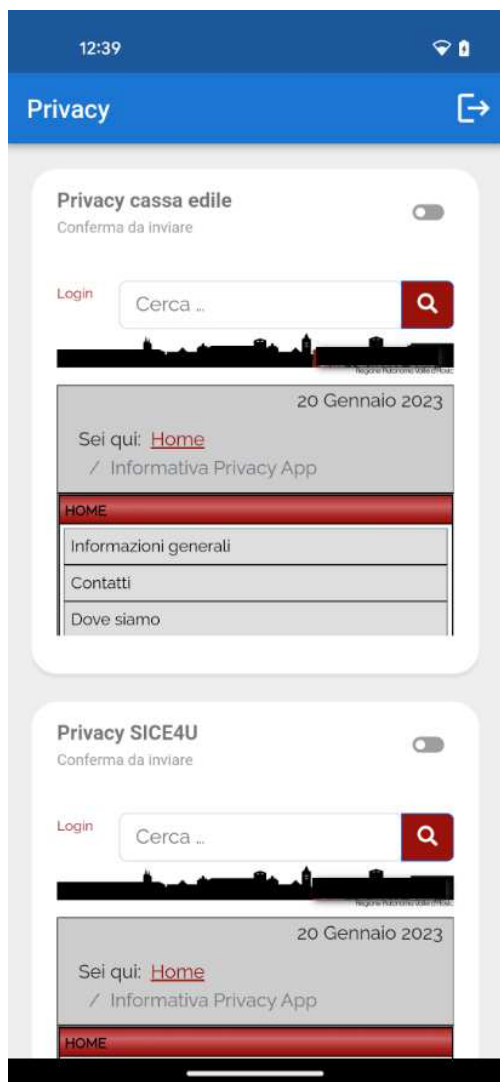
12:39

Privacy

Privacy cassa edile
Conferma da inviare

Login
Cerca ...

Regione Autonoma Valle d'Aosta

20 Gennaio 2023

Sei qui: Home
/ Informativa Privacy App

HOME
Informazioni generali
Contatti
Dove siamo

Privacy SICE4U
Conferma da inviare

Login
Cerca ...

Regione Autonoma Valle d'Aosta

20 Gennaio 2023

Sei qui: Home
/ Informativa Privacy App

HOME